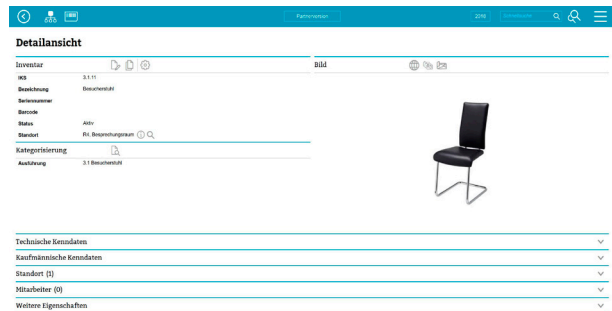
Partnersuche

ZDN

Detailansicht

Inventar

| | |
|---|---|
| IKS | 3.1.11 |
| Bezeichnung | Besucherstuhl |
| Seriennummer | |
| Barcode | |
| Status | Aktiv |
| Standort | R4. Besprechungsraum |

Kategorisierung

| | |
|---|---|
| Ausführung | 3.1 Besucherstuhl |

Bild

Technische Kenndaten

Kaufmännische Kenndaten

Standort (1)

Mitarbeiter (0)

Weitere Eigenschaften